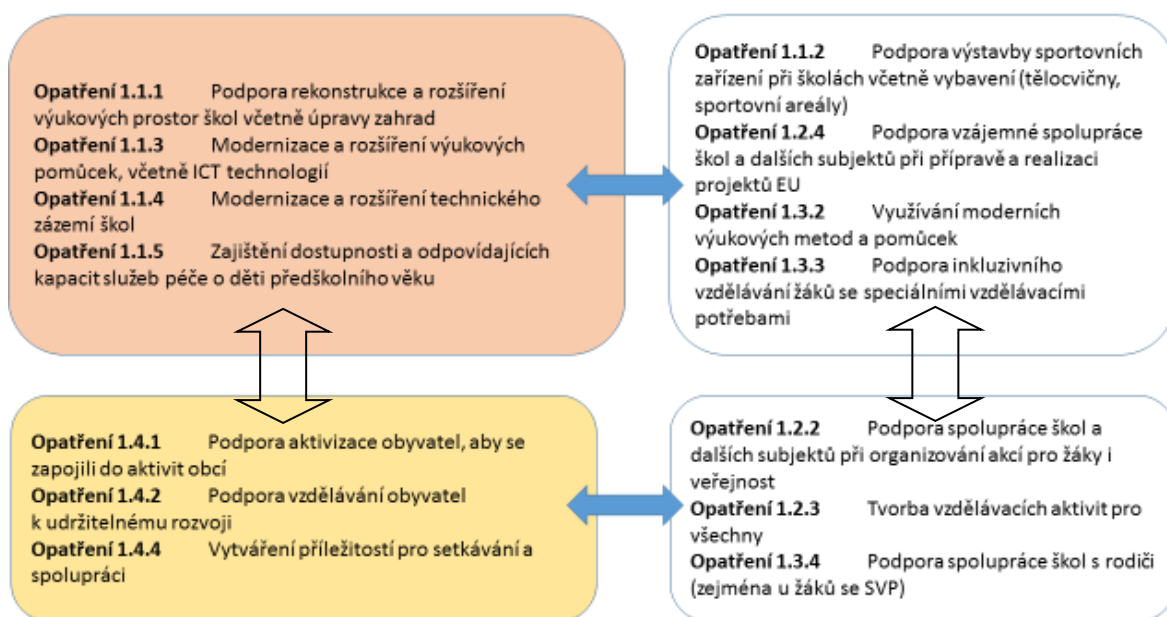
**Opatření 1.1.1** Podpora rekonstrukce a rozšíření výukových prostor škol včetně úpravy zahrad
**Opatření 1.1.3** Modernizace a rozšíření výukových pomůcek, včetně ICT technologií
**Opatření 1.1.4** Modernizace a rozšíření technického zázemí škol
**Opatření 1.1.5** Zajištění dostupnosti a odpovídajících kapacit služeb péče o děti předškolního věku

**Opatření 1.1.2** Podpora výstavby sportovních zařízení při školách včetně vybavení (tělocvičny, sportovní areály)
**Opatření 1.2.4** Podpora vzájemné spolupráce škol a dalších subjektů při přípravě a realizaci projektů EU
**Opatření 1.3.2** Využívání moderních výukových metod a pomůcek
**Opatření 1.3.3** Podpora inkluzivního vzdělávání žáků se speciálními vzdělávacími potřebami

**Opatření 1.4.1** Podpora aktivizace obyvatel, aby se zapojili do aktivit obcí
**Opatření 1.4.2** Podpora vzdělávání obyvatel k udržitelnému rozvoji
**Opatření 1.4.4** Vytváření příležitostí pro setkávání a spolupráci

**Opatření 1.2.2** Podpora spolupráce škol a dalších subjektů při organizování akcí pro žáky i veřejnost
**Opatření 1.2.3** Tvorba vzdělávacích aktivit pro všechny
**Opatření 1.3.4** Podpora spolupráce škol s rodiči (zejména u žáků se SVP)